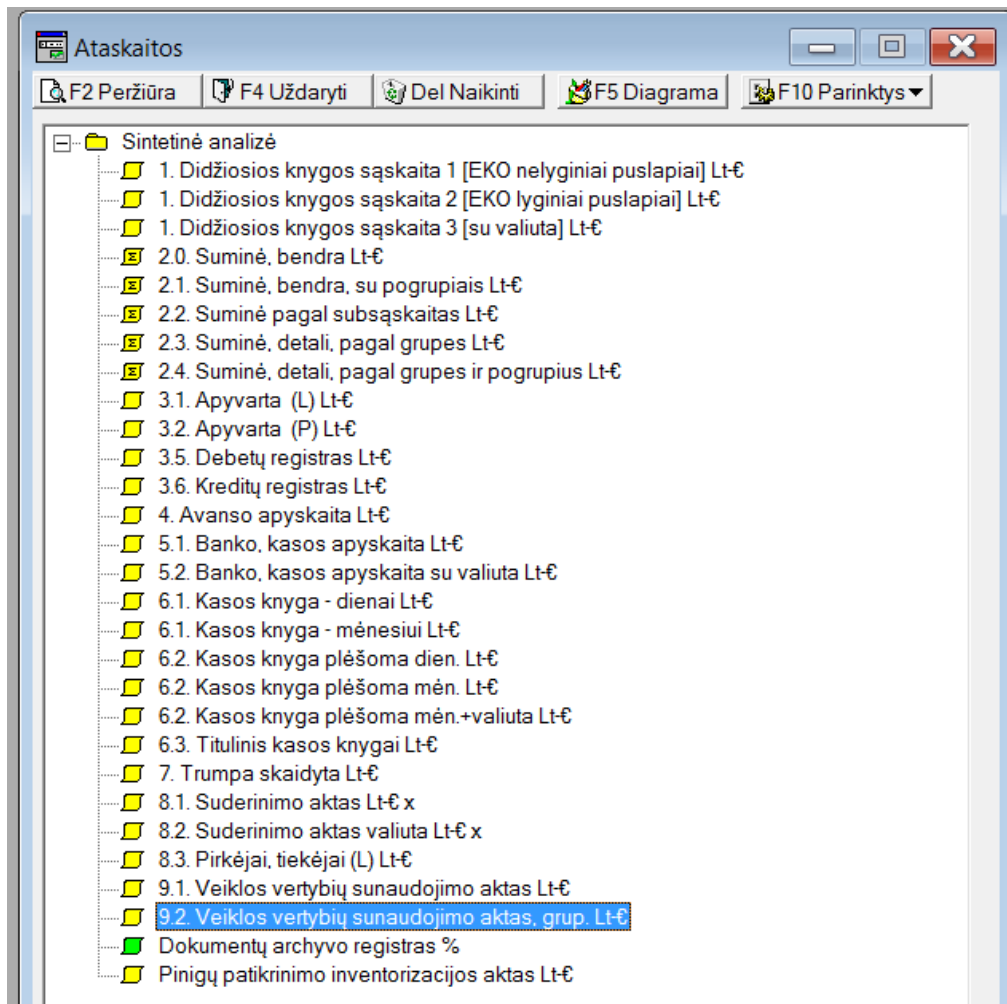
Ataskaitos

F2 Peržiūra
F4 Uždaryti
Del Naikinti
F5 Diagrama
F10 Parinktys

Sintetinė analizė
1. Didžiosios knygos sąskaita 1 [EKO nelyginiai puslapiai] Lt-€
1. Didžiosios knygos sąskaita 2 [EKO lyginiai puslapiai] Lt-€
1. Didžiosios knygos sąskaita 3 [su valiuta] Lt-€
2.0. Suminė, bendra Lt-€
2.1. Suminė, bendra, su pogrupiais Lt-€
2.2. Suminė pagal subsąskaitas Lt-€
2.3. Suminė, detali, pagal grupes Lt-€
2.4. Suminė, detali, pagal grupes ir pogrupius Lt-€
3.1. Apyvarta (L) Lt-€
3.2. Apyvarta (P) Lt-€
3.5. Debetų registras Lt-€
3.6. Kreditų registras Lt-€
4. Avanso apyskaita Lt-€
5.1. Banko, kasos apyskaita Lt-€
5.2. Banko, kasos apyskaita su valiuta Lt-€
6.1. Kasos knyga - dienai Lt-€
6.1. Kasos knyga - mėnesiui Lt-€
6.2. Kasos knyga plėšoma dien. Lt-€
6.2. Kasos knyga plėšoma mėn. Lt-€
6.2. Kasos knyga plėšoma mėn.+valiuta Lt-€
6.3. Titulinis kasos knygai Lt-€
7. Trumpa skaidyta Lt-€
8.1. Suderinimo aktas Lt-€ x
8.2. Suderinimo aktas valiuta Lt-€ x
8.3. Pirkėjai, tiekėjai (L) Lt-€
9.1. Veiklos vertybių sunaudojimo aktas Lt-€
9.2. Veiklos vertybių sunaudojimo aktas, grup. Lt-€
Dokumentų archyvo registras %
Pinigų patikrinimo inventorizacijos aktas Lt-€